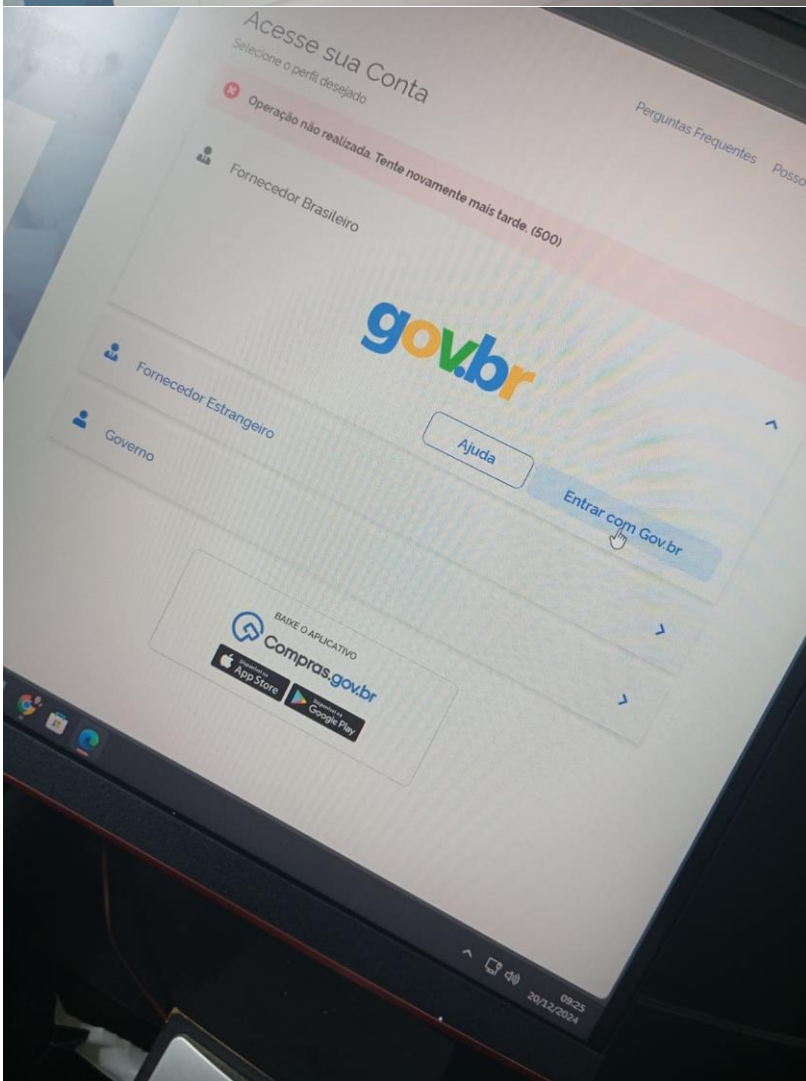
Acesse sua Conta
Selecione o perfil desejado

Perguntas Frequentes Posso

Operação não realizada. Tente novamente mais tarde. (500)

Fornecedor Brasileiro

gov.br

Fornecedor Estrangeiro

Governo

Ajuda

Entrar com Gov.br

BAIXE O APLICATIVO
Compras.gov.br
Disponível na App Store
Disponível no Google Play

09:25
20/12/2024